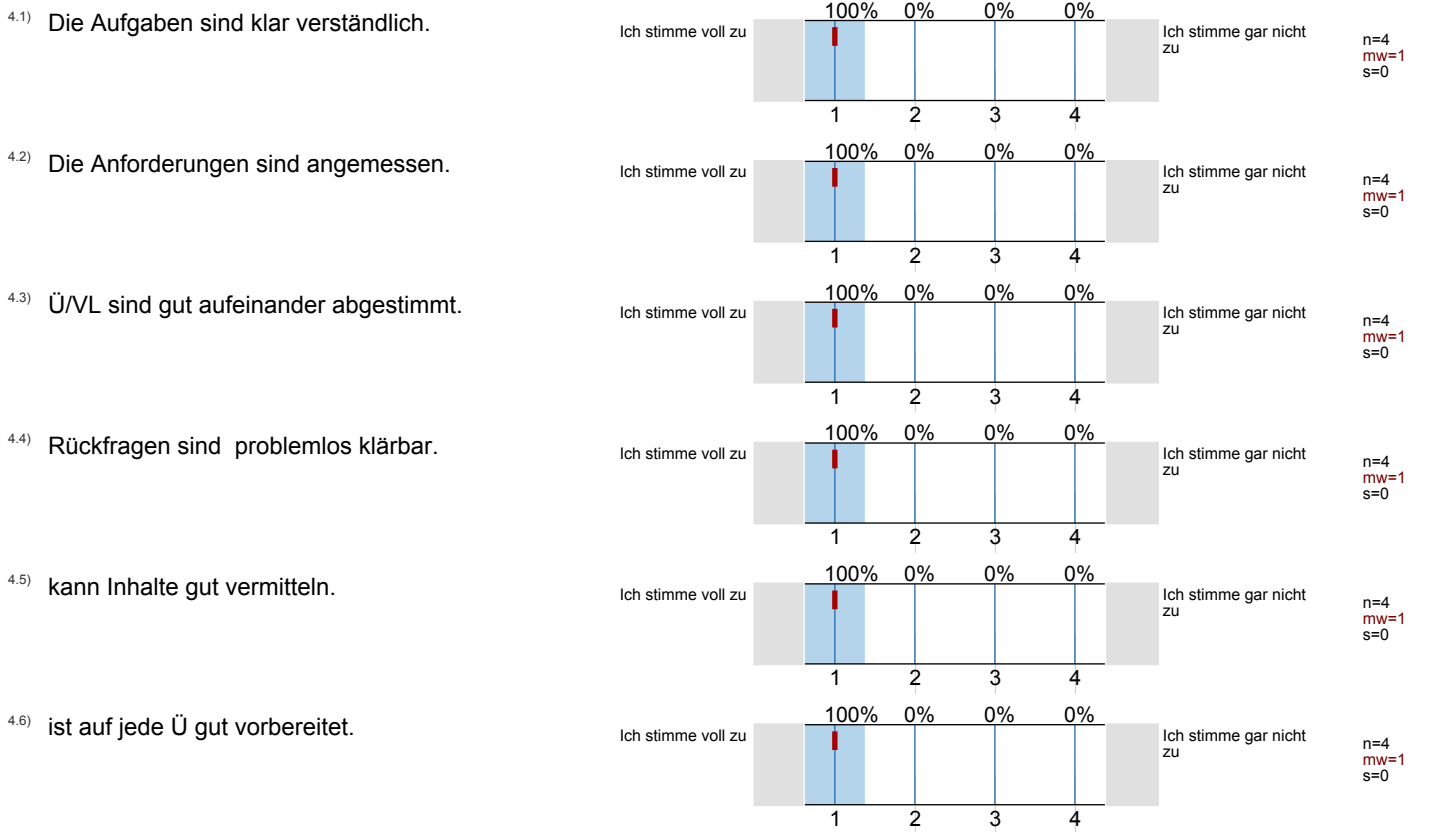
4.1) Die Aufgaben sind klar verständlich.

Ich stimme voll zu
100% 0% 0% 0%
1 2 3 4
Ich stimme gar nicht zu
n=4
mw=1
s=0

4.2) Die Anforderungen sind angemessen.

Ich stimme voll zu
100% 0% 0% 0%
1 2 3 4
Ich stimme gar nicht zu
n=4
mw=1
s=0

4.3) Ü/VL sind gut aufeinander abgestimmt.

Ich stimme voll zu
100% 0% 0% 0%
1 2 3 4
Ich stimme gar nicht zu
n=4
mw=1
s=0

4.4) Rückfragen sind problemlos klärbar.

Ich stimme voll zu
100% 0% 0% 0%
1 2 3 4
Ich stimme gar nicht zu
n=4
mw=1
s=0

4.5) kann Inhalte gut vermitteln.

Ich stimme voll zu
100% 0% 0% 0%
1 2 3 4
Ich stimme gar nicht zu
n=4
mw=1
s=0

4.6) ist auf jede Ü gut vorbereitet.

Ich stimme voll zu
100% 0% 0% 0%
1 2 3 4
Ich stimme gar nicht zu
n=4
mw=1
s=0